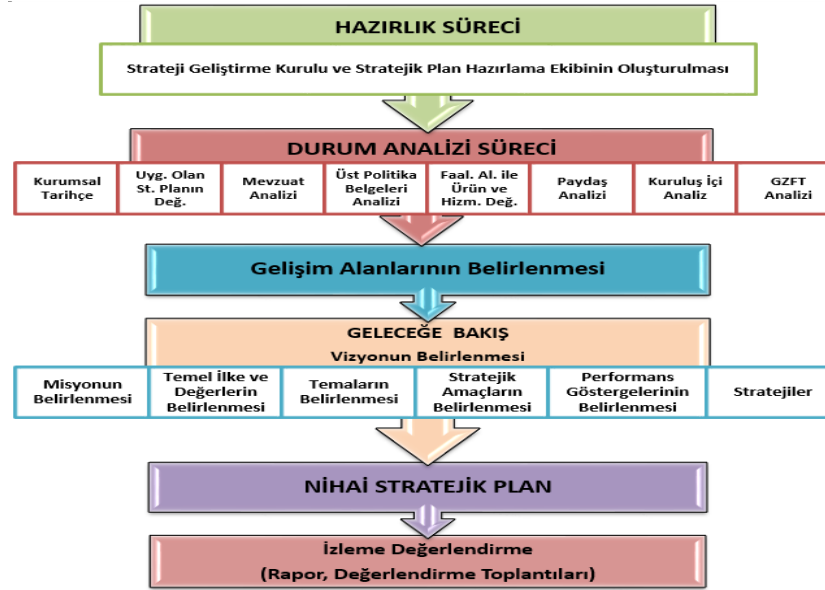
HAZIRLIK SÜRECİ

Strateji Geliştirme Kurulu ve Stratejik Plan Hazırlama Ekibinin Oluşturulması

DURUM ANALİZİ SÜRECİ

Kurumsal Tarihçe

Uyg. Olan St. Planın Değ.

Mevzuat Analizi

Üst Politika Belgeleri Analizi

Faal. Al. ile Ürün ve Hizm. Değ.

Paydaş Analizi

Kuruluş İçi Analiz

GZFT Analizi

Gelişim Alanlarının Belirlenmesi

GELECEĞE BAKIŞ

Vizyonun Belirlenmesi

Misyonun Belirlenmesi

Temel İlke ve Değerlerin Belirlenmesi

Temaların Belirlenmesi

Stratejik Amaçların Belirlenmesi

Performans Göstergelerinin Belirlenmesi

Stratejiler

NİHAİ STRATEJİK PLAN

İzleme Değerlendirme

(Rapor, Değerlendirme Toplantıları)